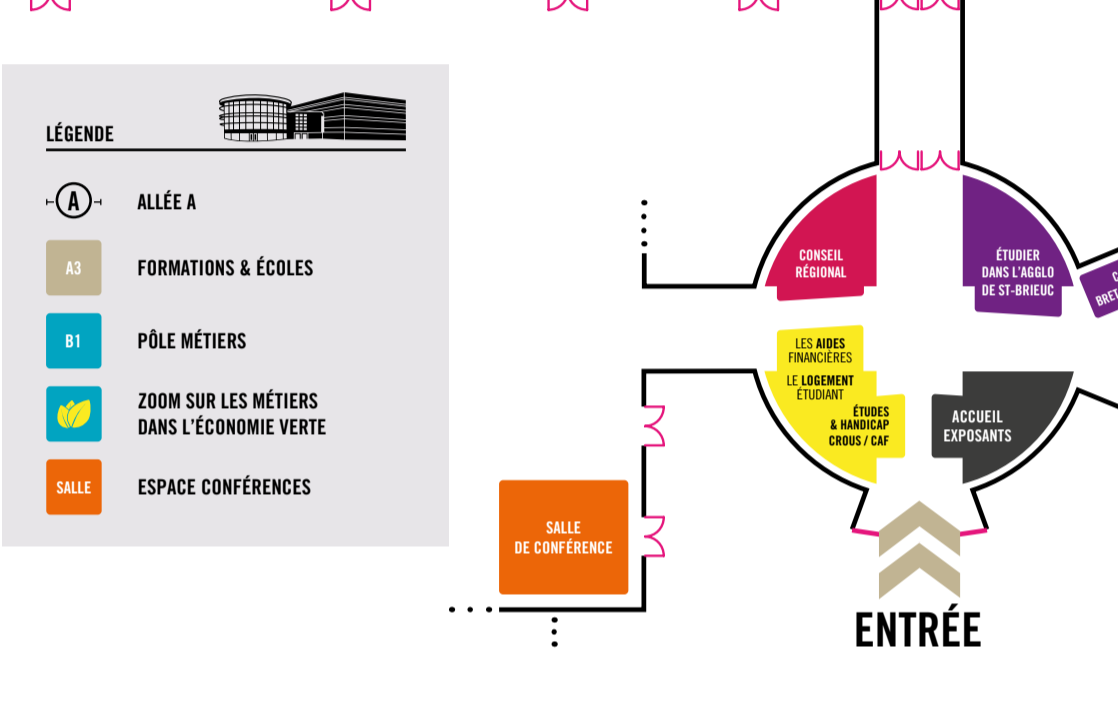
LÉGENDE

A ALLÉE A

A3 FORMATIONS & ÉCOLES

B1 PÔLE MÉTIERS

ZOOM SUR LES MÉTIERS DANS L'ÉCONOMIE VERTE

SALLE ESPACE CONFÉRENCES

CONSEIL RÉGIONAL

ÉTUDIER DANS L'AGGLO DE ST-BRIEUC

C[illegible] BRET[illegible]

LES AIDES FINANCIÈRES

LE LOGEMENT ÉTUDIANT

ÉTUDES & HANDICAP CROUS / CAF

ACCUEIL EXPOSANTS

SALLE DE CONFÉRENCE

ENTRÉE